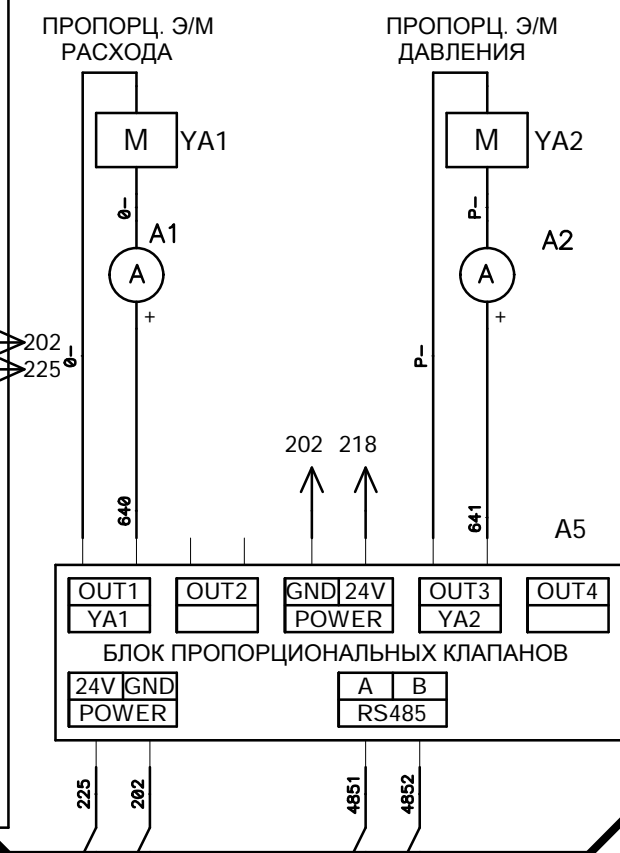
ПРОПОРЦ. Э/М
РАСХОДА

ПРОПОРЦ. Э/М
ДАВЛЕНИЯ

M YA1

M YA2

Q–

P–

A1

A2

A

A

+

+

202
225

Q–

P–

202 218

640

641

A5

| OUT1 | OUT2 | GND | 24V | OUT3 | OUT4 |
|---|---|---|---|---|---|
| YA1 | | POWER | | YA2 | |

БЛОК ПРОПОРЦИОНАЛЬНЫХ КЛАПАНОВ

| 24V | GND |
|---|---|
| POWER | |

| A | B |
|---|---|
| RS485 | |

225 202 4851 4852